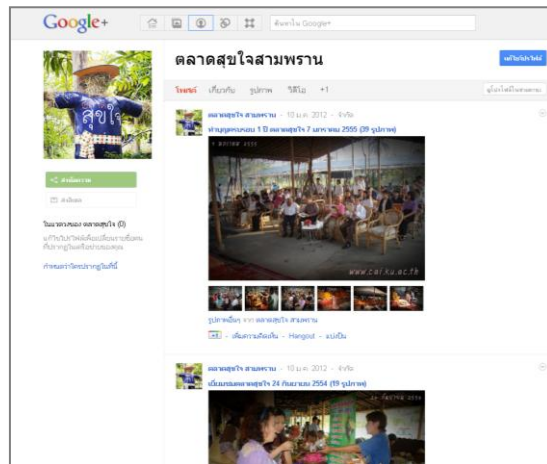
Google+

ค้นหาใน Google+

ตลาดสุขใจสามพราน

สุขใจ

โพสต์ เกี่ยวกับ รูปภาพ วิดีโอ +1

ตลาดสุขใจ สามพราน - 10 ม.ค. 2012 - จำกัด

ทำบุญครบรอบ 1 ปี ตลาดสุขใจ 7 มกราคม 2555 (39 รูปภาพ)

www.csr.ku.ac.th

รูปภาพเดิมๆ จาก ตลาดสุขใจ สามพราน

+1 - เพิ่มความคิดเห็น - Hangout - แบ่งปัน

ตลาดสุขใจ สามพราน - 10 ม.ค. 2012 - จำกัด

เยี่ยมชมตลาดสุขใจ 24 กันยายน 2554 (19 รูปภาพ)